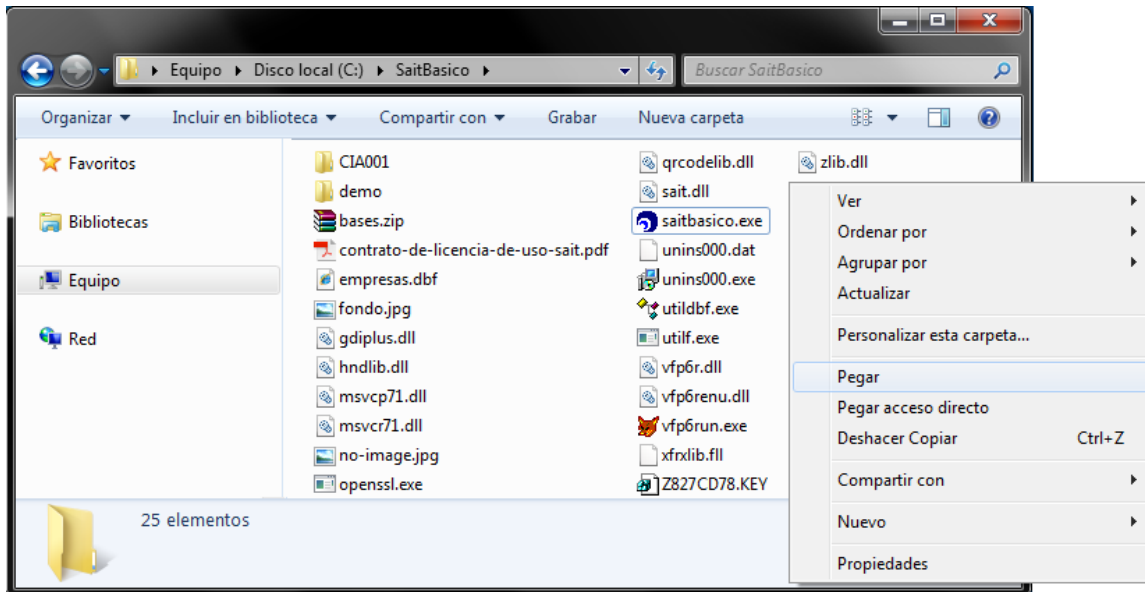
Equipo ▸ Disco local (C:) ▸ SaitBasico ▸

Buscar SaitBasico

Organizar ▾ Incluir en biblioteca ▾ Compartir con ▾ Grabar Nueva carpeta

Favoritos

Bibliotecas

Equipo

Red

CIA001
demo
bases.zip
contrato-de-licencia-de-uso-sait.pdf
empresas.dbf
fondo.jpg
gdiplus.dll
hndlib.dll
msvcp71.dll
msvcr71.dll
no-image.jpg
openssl.exe

qrcodelib.dll
sait.dll
saitbasico.exe
unins000.dat
unins000.exe
utildbf.exe
utilf.exe
vfp6r.dll
vfp6renu.dll
vfp6run.exe
xfrxlib.fll
Z827CD78.KEY

zlib.dll

Ver
Ordenar por
Agrupar por
Actualizar
Personalizar esta carpeta...
Pegar
Pegar acceso directo
Deshacer Copiar Ctrl+Z
Compartir con
Nuevo
Propiedades

25 elementos